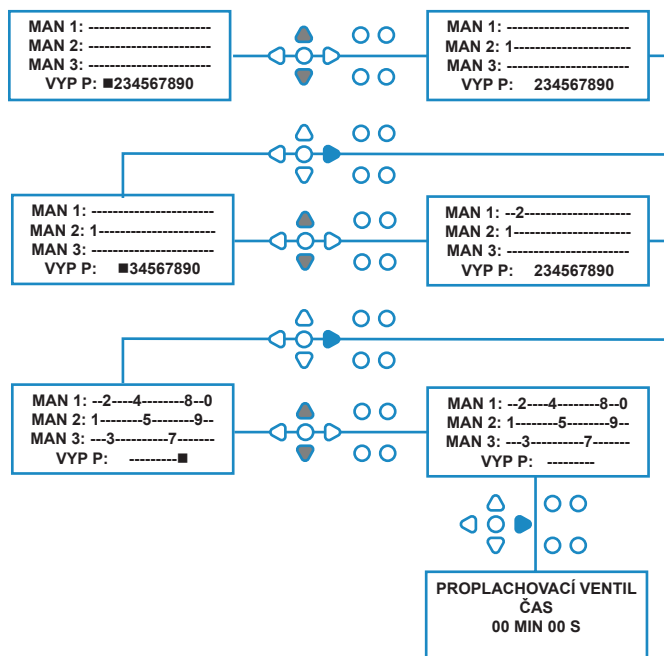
MAN 1: ----------------------
MAN 2: ----------------------
MAN 3: ----------------------
VYP P: ■234567890

MAN 1: ----------------------
MAN 2: 1---------------------
MAN 3: ----------------------
VYP P: 234567890

MAN 1: ----------------------
MAN 2: 1---------------------
MAN 3: ----------------------
VYP P: ■34567890

MAN 1: --2-------------------
MAN 2: 1---------------------
MAN 3: ----------------------
VYP P: 234567890

MAN 1: --2----4--------8--0
MAN 2: 1--------5--------9--
MAN 3: ---3----------7-------
VYP P: ---------■

MAN 1: --2----4--------8--0
MAN 2: 1--------5--------9--
MAN 3: ---3----------7-------
VYP P: ---------

PROPLACHOVACÍ VENTIL
ČAS
00 MIN 00 S